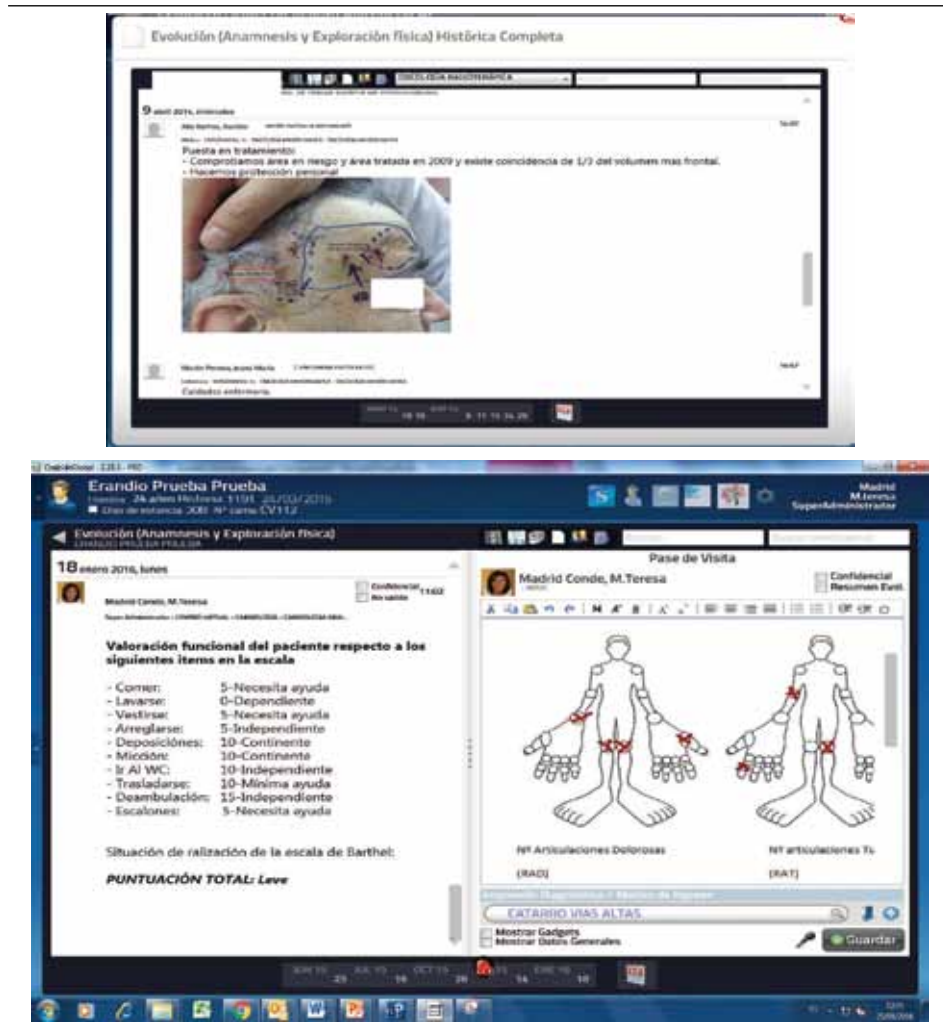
Evolución (Anamnesis y Exploración física) Histórica Completa

ONCOLOGIA RADIOTERAPICA

9 abril 2014, miércoles

Puesta en tratamiento:
- Comprobamos área en riesgo y área tratada en 2009 y existe coincidencia de 1/3 del volumen mas frontal.
- Hacemos protección personal

Cuidados enfermería

Erandio Prueba Prueba

Madrid
M.teresa
SuperAdministrador

Evolución (Anamnesis y Exploración física)

18 enero 2016, lunes

Confidencial
No salida

Madrid Conde, M.Teresa

Valoración funcional del paciente respecto a los siguientes items en la escala

- Comer: 5-Necesita ayuda
- Lavarse: 0-Dependiente
- Vestirse: 5-Necesita ayuda
- Arreglarse: 5-Independiente
- Deposiciones: 10-Continente
- Micción: 10-Continente
- Ir Al WC: 10-Independiente
- Trasladarse: 10-Mínima ayuda
- Deambulación: 15-Independiente
- Escalones: 5-Necesita ayuda

Situación de ralización de la escala de Barthel:

PUNTUACIÓN TOTAL: Leve

Pase de Visita

Madrid Conde, M.Teresa

Confidencial
Resumen Evol.

Nº Articulaciones Dolorosas

Nº articulaciones Tu

(RAD)

(RAT)

CATARRO VIAS ALTAS

Mostrar Gadgets
Mostrar Datos Generales

Guardar